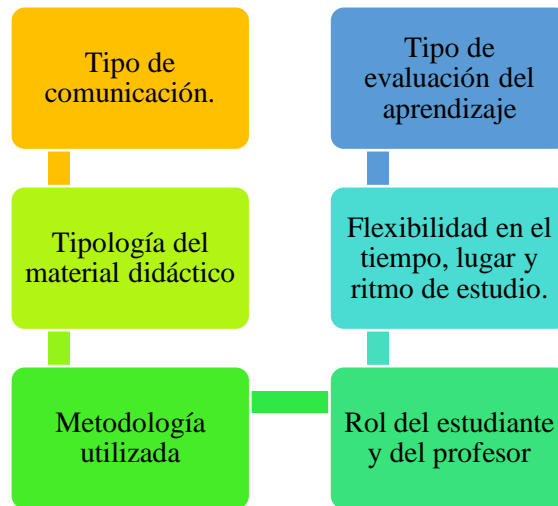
Tipo de comunicación.

Tipología del material didáctico

Metodología utilizada

Rol del estudiante y del profesor

Flexibilidad en el tiempo, lugar y ritmo de estudio.

Tipo de evaluación del aprendizaje